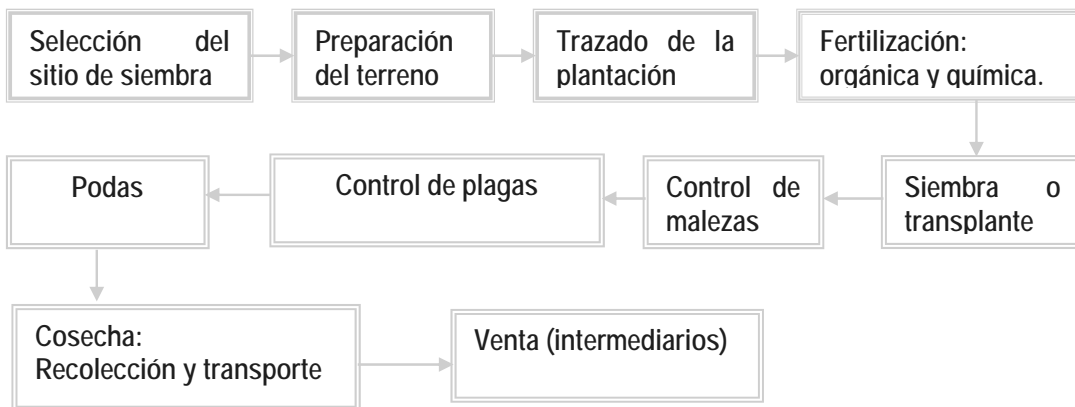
Selección del sitio de siembra

Preparación del terreno

Trazado de la plantación

Fertilización: orgánica y química.

Siembra o transplante

Control de malezas

Control de plagas

Podas

Cosecha: Recolección y transporte

Venta (intermediarios)